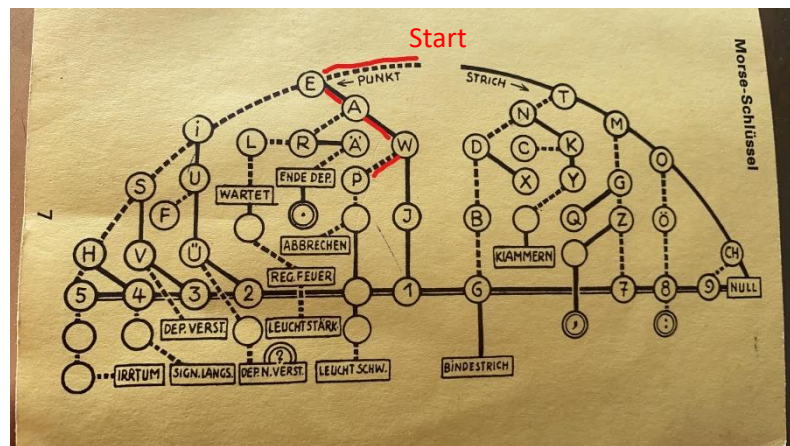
Start

Morse-Schlüssel

7

PUNKT

STRICH

E
A
W
P
I
L
R
Ä
U
S
F
H
V
Ü
5
4
3
2
1
6
7
8
9
J
T
N
M
D
C
K
O
X
Y
G
B
Q
Z
Ö
CH
NULL

WARTET
ENDE DEP.
ABBRECHEN
REG. FEUER
KLAMMERN
DEP. VERST.
LEUCHTSTÄRK.
IRRTUM
SIGN. LANGS.
DEP. N. VERST.
LEUCHT SCHW.
BINDESTRICH
?
,
: